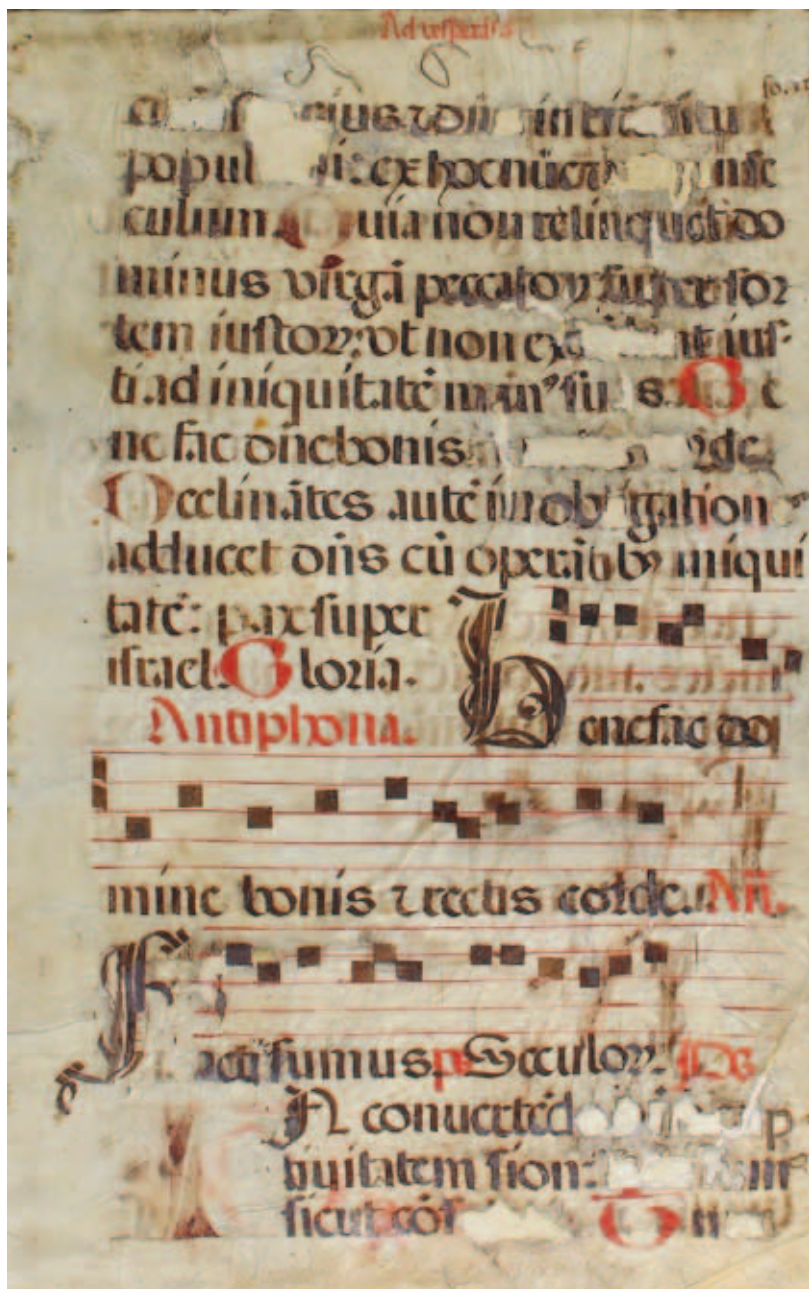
Ad vesperas

fo. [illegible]

a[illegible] eius: dñi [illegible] in terra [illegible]

popul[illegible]: ex hoc nunc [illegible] in se

culum. Quia non relinquet dñs

minus virgã peccatorum super sor

tem iustorum: ut non ex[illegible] iu

sti ad iniquitatẽ manus suas. B

ne fac dñe bonis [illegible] corde.

Declinãtes autẽ in obligationes

adducet dñs cũ operantibus iniqui

tatẽ: pax super

israel. Gloria.

Antiphona.

Benefac dño

mine bonis et rectis corde. An.

Facti sumus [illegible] Seculorum.

In convertẽdo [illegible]

tivitatem sion: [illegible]

sicut cõ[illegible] G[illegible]